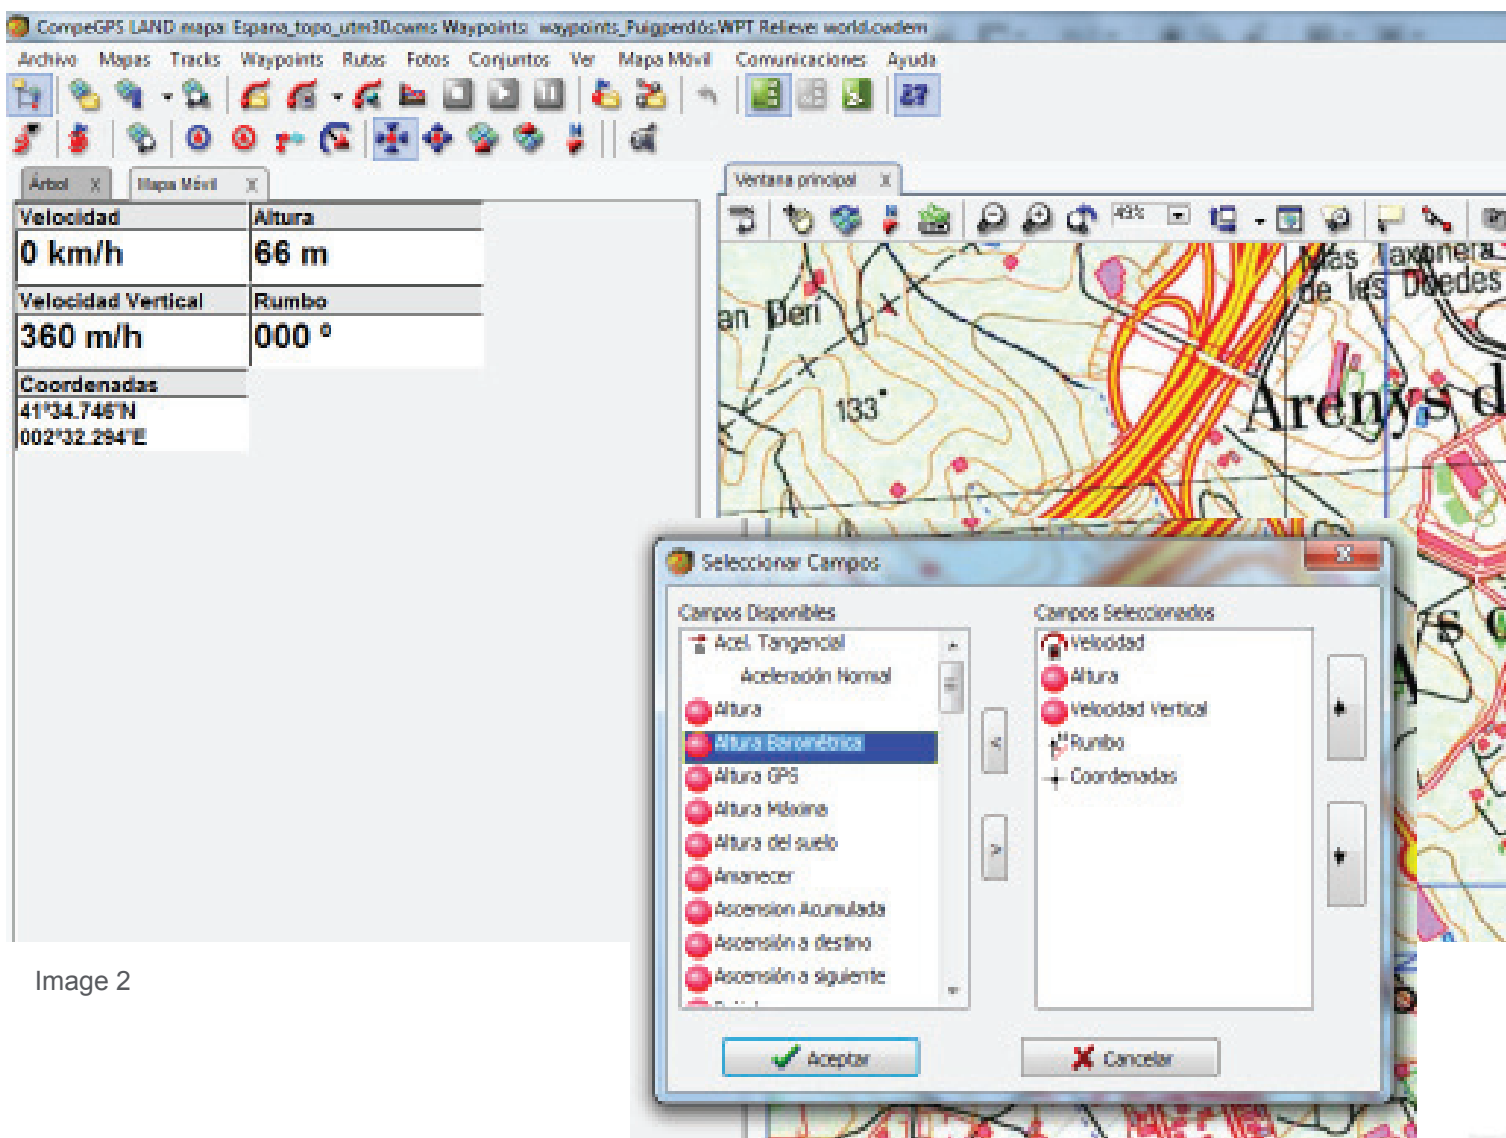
CompeGPS LAND mapa: Espana_topo_utm30.cwms Waypoints: waypoints_Puigpendós.WPT Relieve: world.cwdem

Archivo Mapas Tracks Waypoints Rutas Fotos Conjuntos Ver Mapa Móvil Comunicaciones Ayuda

Árbol X Mapa Móvil X

Ventana principal X

| Velocidad | Altura |
|---|---|
| 0 km/h | 66 m |
| Velocidad Vertical | Rumbo |
| 360 m/h | 000 ° |

Coordenadas
41°34.746'N
002°32.294'E

an Beri
133
Mas Jaxonera
de les Dedes
Arenys d

Seleccionar Campos

Campos Disponibles
Acel. Tangencial
Aceleración Normal
Altura
Altura Barométrica
Altura GPS
Altura Máxima
Altura del suelo
Amanecer
Ascension Acumulada
Ascensión a destino
Ascensión a siguiente

Campos Seleccionados
Velocidad
Altura
Velocidad Vertical
Rumbo
Coordenadas

Aceptar
Cancelar

Image 2